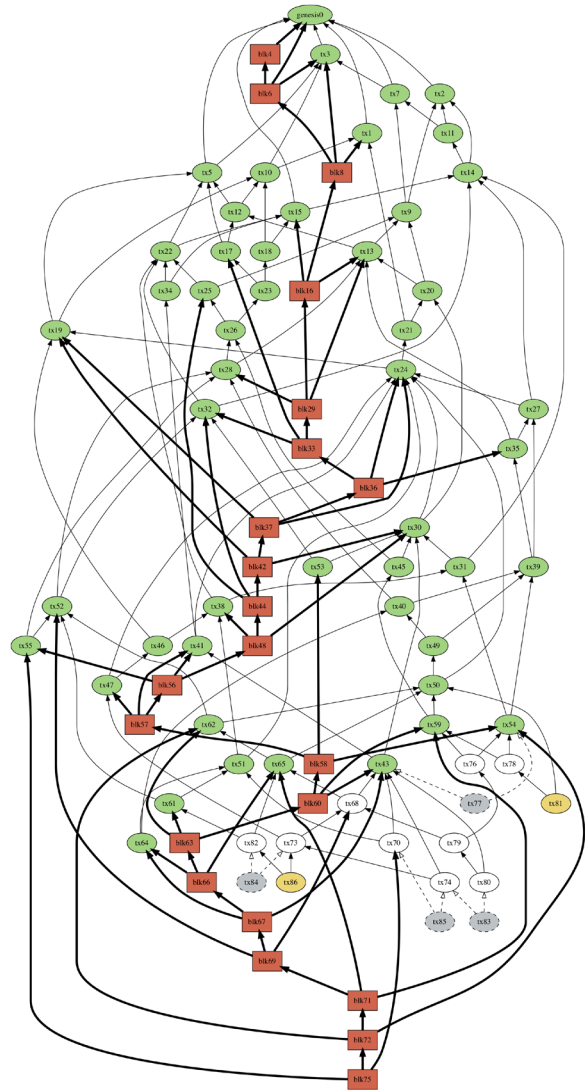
genesis0
blk4
tx3
blk6
tx7
tx2
tx1
tx11
blk8
tx5
tx10
tx14
tx12
tx15
tx9
tx22
tx17
tx18
tx13
tx34
tx25
tx23
blk16
tx20
tx26
tx21
tx19
tx28
tx24
blk29
tx27
tx32
blk33
tx35
blk36
blk37
tx30
blk42
tx53
tx45
tx31
tx39
tx52
blk44
tx38
tx40
tx55
tx46
tx41
blk48
tx49
blk56
tx47
tx50
blk57
tx62
tx59
tx54
tx51
tx65
blk58
tx43
tx76
tx78
tx61
blk60
tx68
tx77
tx81
blk63
tx82
tx73
tx79
tx64
tx70
blk66
tx84
tx86
tx74
tx80
tx85
tx83
blk67
blk69
blk71
blk72
blk75